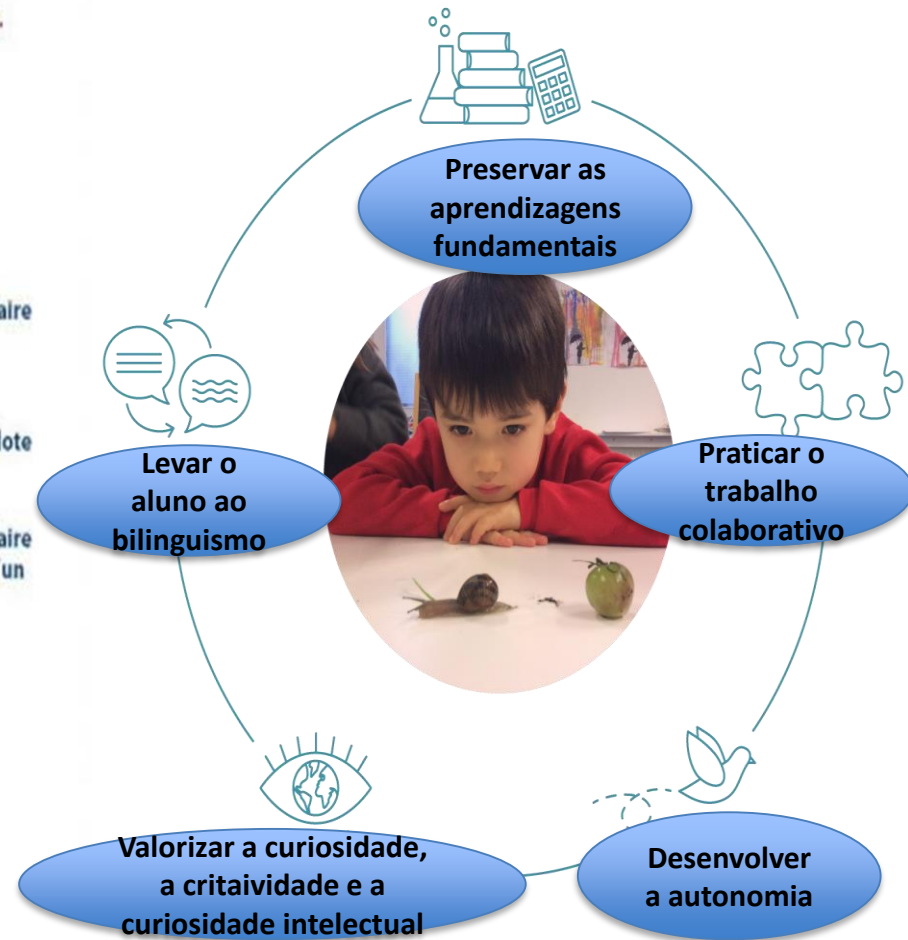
aire

lote

aire
un

Preservar as aprendizagens fundamentais

Praticar o trabalho colaborativo

Desenvolver a autonomia

Valorizar a curiosidade, a critaividade e a curiosidade intelectual

Levar o aluno ao bilinguismo